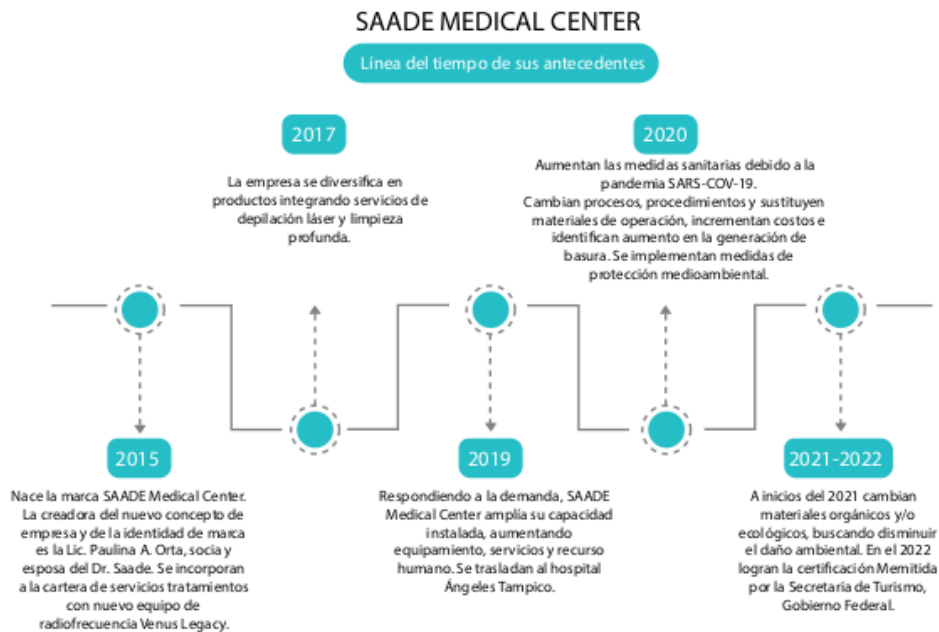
SAADE MEDICAL CENTER

Línea del tiempo de sus antecedentes

2017

La empresa se diversifica en productos integrando servicios de depilación láser y limpieza profunda.

2020

Aumentan las medidas sanitarias debido a la pandemia SARS-COV-19. Cambian procesos, procedimientos y sustituyen materiales de operación, incrementan costos e identifican aumento en la generación de basura. Se implementan medidas de protección medioambiental.

2015

Nace la marca SAADE Medical Center. La creadora del nuevo concepto de empresa y de la identidad de marca es la Lic. Paulina A. Orta, socia y esposa del Dr. Saade. Se incorporan a la cartera de servicios tratamientos con nuevo equipo de radiofrecuencia Venus Legacy.

2019

Respondiendo a la demanda, SAADE Medical Center amplía su capacidad instalada, aumentando equipamiento, servicios y recurso humano. Se trasladan al hospital Ángeles Tampico.

2021-2022

A inicios del 2021 cambian materiales orgánicos y/o ecológicos, buscando disminuir el daño ambiental. En el 2022 logran la certificación Memitida por la Secretaria de Turismo, Gobierno Federal.